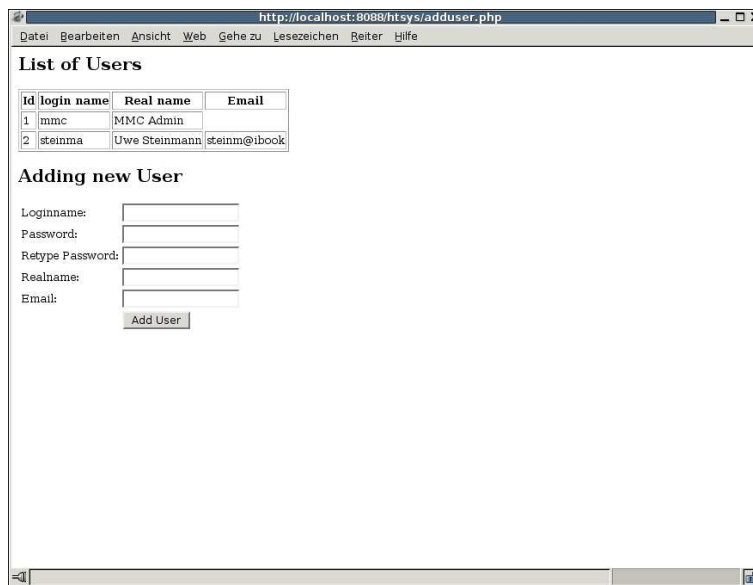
http://localhost:8088/htsys/adduser.php

Datei Bearbeiten Ansicht Web Gehe zu Lesezeichen Reiter Hilfe

List of Users

| Id | login name | Real name | Email |
|---|---|---|---|
| 1 | mmc | MMC Admin | |
| 2 | steinma | Uwe Steinmann | steinm@ibook |

Adding new User

Loginname:
Password:
Retype Password:
Realname:
Email:
Add User